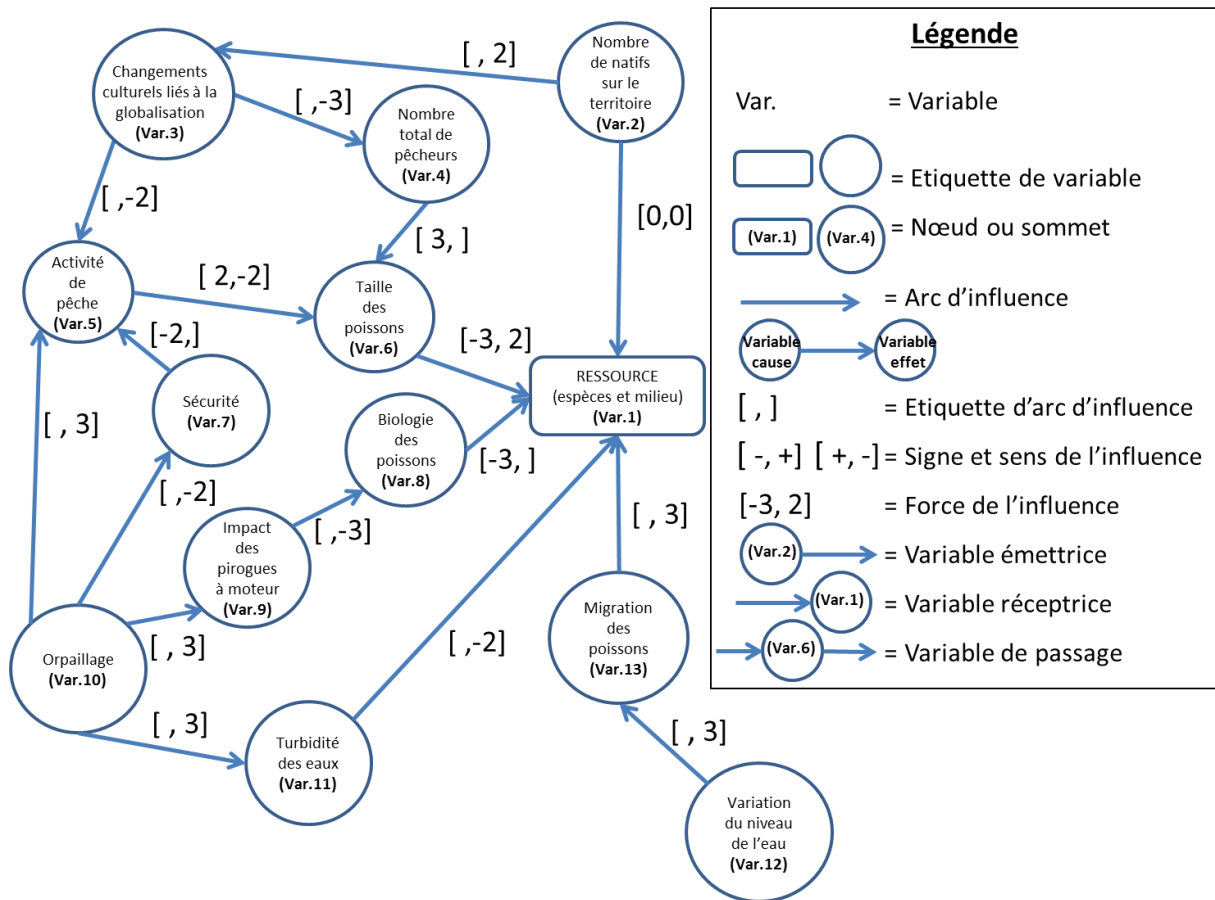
Changements culturels liés à la globalisation
(Var.3)

[ , 2]

Nombre de natifs sur le territoire
(Var.2)

[ ,-3]

Nombre total de pêcheurs
(Var.4)

[ ,-2]

[0,0]

[ 3, ]

Activité de pêche
(Var.5)

[ 2,-2]

Taille des poissons
(Var.6)

[-2,]

[-3, 2]

RESSOURCE
(espèces et milieu)
(Var.1)

Sécurité
(Var.7)

[ , 3]

Biologie des poissons
(Var.8)

[-3, ]

[ ,-2]

[ , 3]

Impact des pirogues à moteur
(Var.9)

[ ,-3]

Orpaillage
(Var.10)

[ , 3]

[ ,-2]

Migration des poissons
(Var.13)

[ , 3]

Turbidité des eaux
(Var.11)

[ , 3]

Variation du niveau de l'eau
(Var.12)

Légende

Var. = Variable

= Etiquette de variable

(Var.1) (Var.4) = Nœud ou sommet

= Arc d'influence

Variable cause Variable effet

[ , ] = Etiquette d'arc d'influence

[ -, +] [ +, -] = Signe et sens de l'influence

[-3, 2] = Force de l'influence

(Var.2) = Variable émettrice

(Var.1) = Variable réceptrice

(Var.6) = Variable de passage